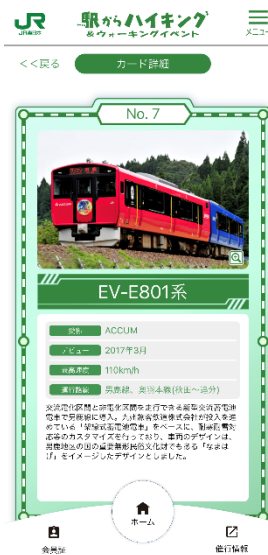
JR 東日本

駅からハイキング
&ウォーキングイベント

メニュー

＜＜戻る

カード詳細

No. 7

EV-E801系

| 愛称 | ACCUM |
|---|---|
| デビュー | 2017年3月 |
| 最高速度 | 110km/h |
| 運行路線 | 男鹿線、奥羽本線(秋田～追分) |

交流電化区間と非電化区間を走行できる国内初の交流蓄電池電車で男鹿線に導入。九州旅客鉄道株式会社が投入を進めている「架線式蓄電池電車」をベースに、耐寒耐雪対応等のカスタマイズを行っており、車両のデザインは、男鹿地区の国の重要無形民俗文化財でもある「なまはげ」をイメージしたデザインとしました。

会員証

ホーム

運行情報